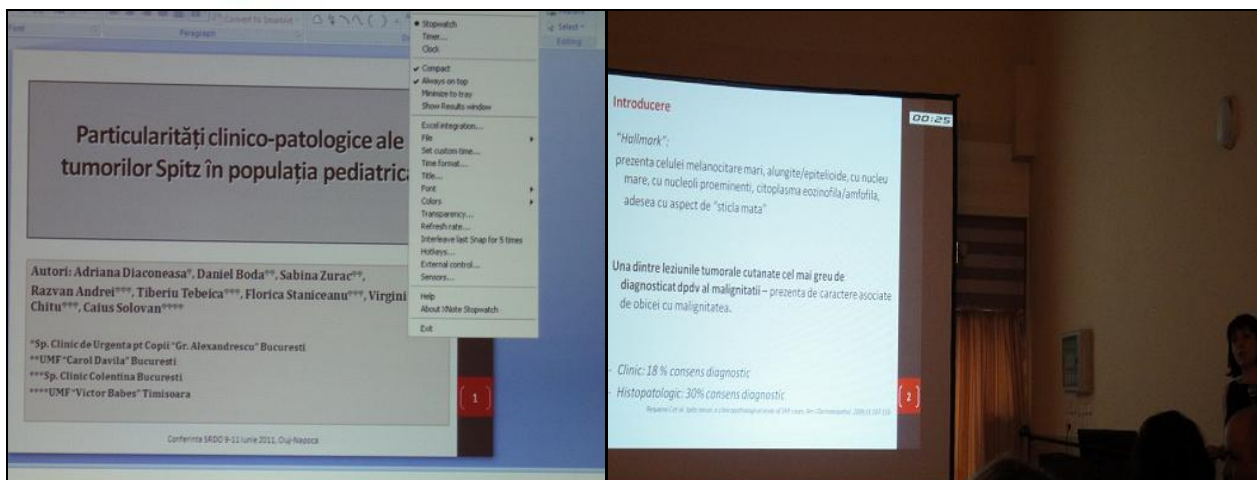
Convert to SmartArt
Paragraph
Select
Editing

Stopwatch
Timer...
Clock
Compact
Always on top
Minimize to tray
Show Results window
Excel integration...
File
Set custom time...
Time format...
Title...
Font
Colors
Transparency...
Refresh rate...
Interleave last Snap for 5 times
Hotkeys...
External control...
Sensors...
Help
About XNote Stopwatch
Exit

Particularități clinico-patologice ale tumorilor Spitz în populația pediatrică

Autori: Adriana Diaconeasa*, Daniel Boda**, Sabina Zurac**, Razvan Andrei***, Tiberiu Tebeica***, Florica Staniceanu***, Virgini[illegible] Chitu***, Caius Solovan****

*Sp. Clinic de Urgenta pt Copii "Gr. Alexandrescu" Bucuresti
**UMF "Carol Davila" Bucuresti
***Sp. Clinic Colentina Bucuresti
****UMF "Victor Babes" Timisoara

Conferinta SRDO 9-11 Iunie 2011, Cluj-Napoca

1

Introducere

00:25

"Hallmark":
prezenta celulei melanocitare mari, alungite/epitelioide, cu nucleu mare, cu nucleoli proeminenti, citoplasma eozinofila/amfofila, adesea cu aspect de "sticla mata"

Una dintre leziunile tumorale cutanate cel mai greu de diagnosticat dpdv al malignitatii – prezenta de caractere asociate de obicei cu malignitatea.

Clinic: 18 % consens diagnostic
Histopatologic: 30% consens diagnostic

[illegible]

2